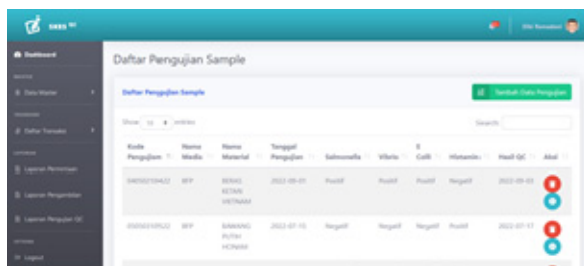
SMBS QC

Siti Ramadani

Dashboard

MASTER

Data Master

TRANSAKSI

Daftar Transaksi

LAPORAN

Laporan Permintaan

Laporan Pengambilan

Laporan Pengujian QC

OPTIONS

Logout

Daftar Pengujian Sample

Daftar Pengujian Sample

Tambah Data Pengujian

Show 10 entries

Search:

| Kode Pengujian | Nama Media | Nama Material | Tanggal Pengujian | Salmonella | Vibrio | E Colli | Histamin | Hasil QC | Aksi |
|---|---|---|---|---|---|---|---|---|---|
| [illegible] | BFP | BERAS KETAN VIETNAM | 2022-08-01 | Positif | Positif | Positif | Negatif | 2022-08-03 | |
| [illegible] | BFP | BAWANG PUTIH HONAM | 2022-07-15 | Negatif | Negatif | Negatif | Positif | 2022-07-17 | |